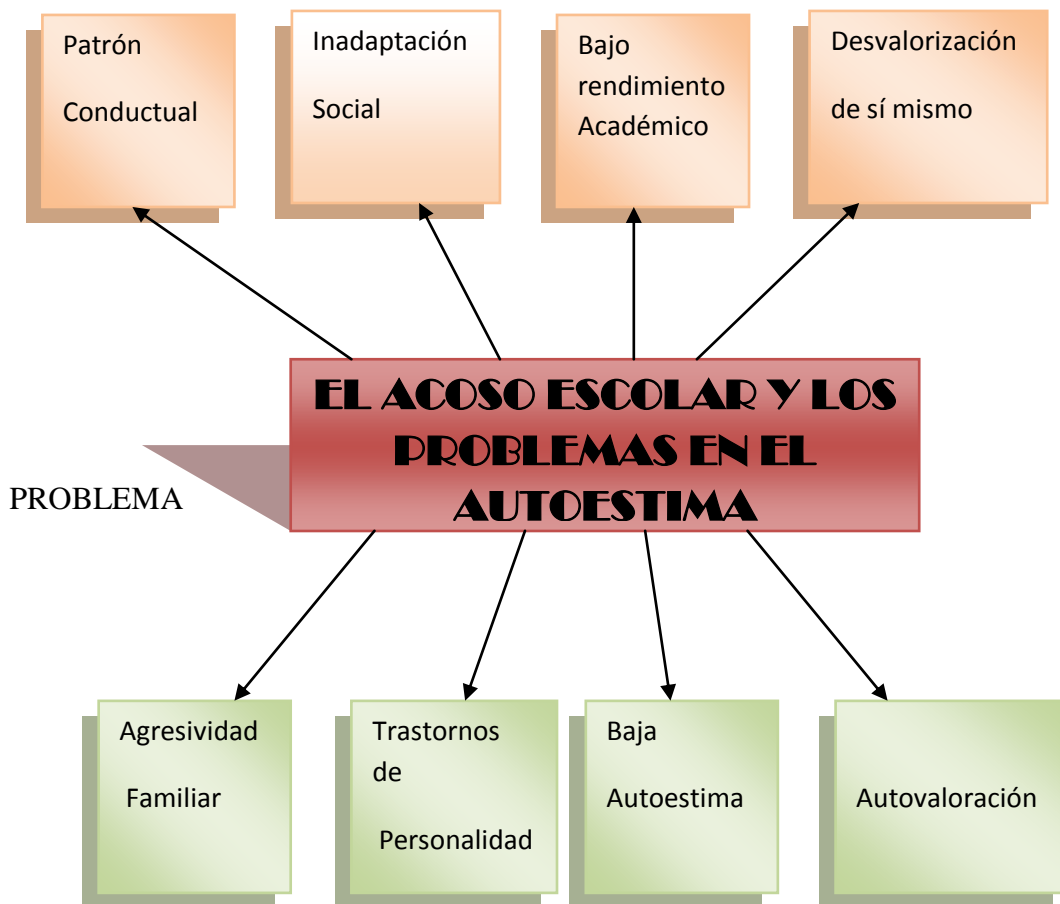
Patrón

Conductual

Inadaptación

Social

Bajo rendimiento Académico

Desvalorización

de sí mismo

EL ACOSO ESCOLAR Y LOS PROBLEMAS EN EL AUTOESTIMA

PROBLEMA

Agresividad

Familiar

Trastornos de

Personalidad

Baja

Autoestima

Autovaloración